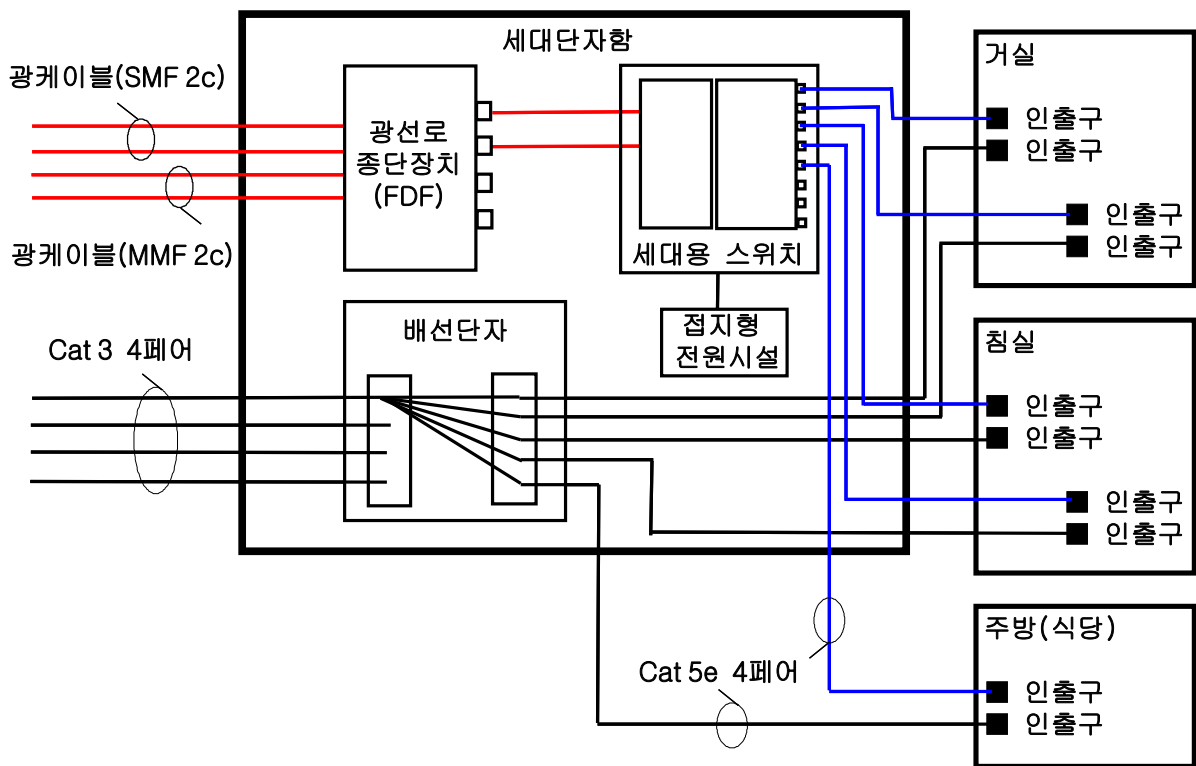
세대단자함

광케이블(SMF 2c)

광케이블(MMF 2c)

광선로
종단장치
(FDF)

세대용 스위치

접지형
전원시설

배선단자

Cat 3 4페어

Cat 5e 4페어

거실
인출구
인출구
인출구
인출구

침실
인출구
인출구
인출구
인출구

주방(식당)
인출구
인출구